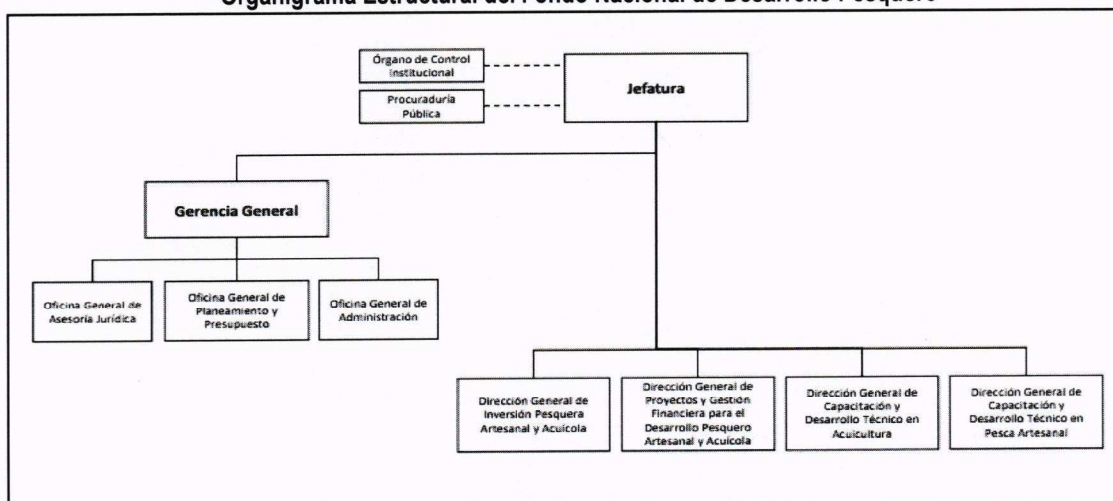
Organigrama Estructural del Fondo Nacional de Desarrollo Pesquero

Órgano de Control Institucional

Procuraduría Pública

Jefatura

Gerencia General

Oficina General de Asesoría Jurídica

Oficina General de Planeamiento y Presupuesto

Oficina General de Administración

Dirección General de Inversión Pesquera Artesanal y Acuícola

Dirección General de Proyectos y Gestión Financiera para el Desarrollo Pesquero Artesanal y Acuícola

Dirección General de Capacitación y Desarrollo Técnico en Acuicultura

Dirección General de Capacitación y Desarrollo Técnico en Pesca Artesanal